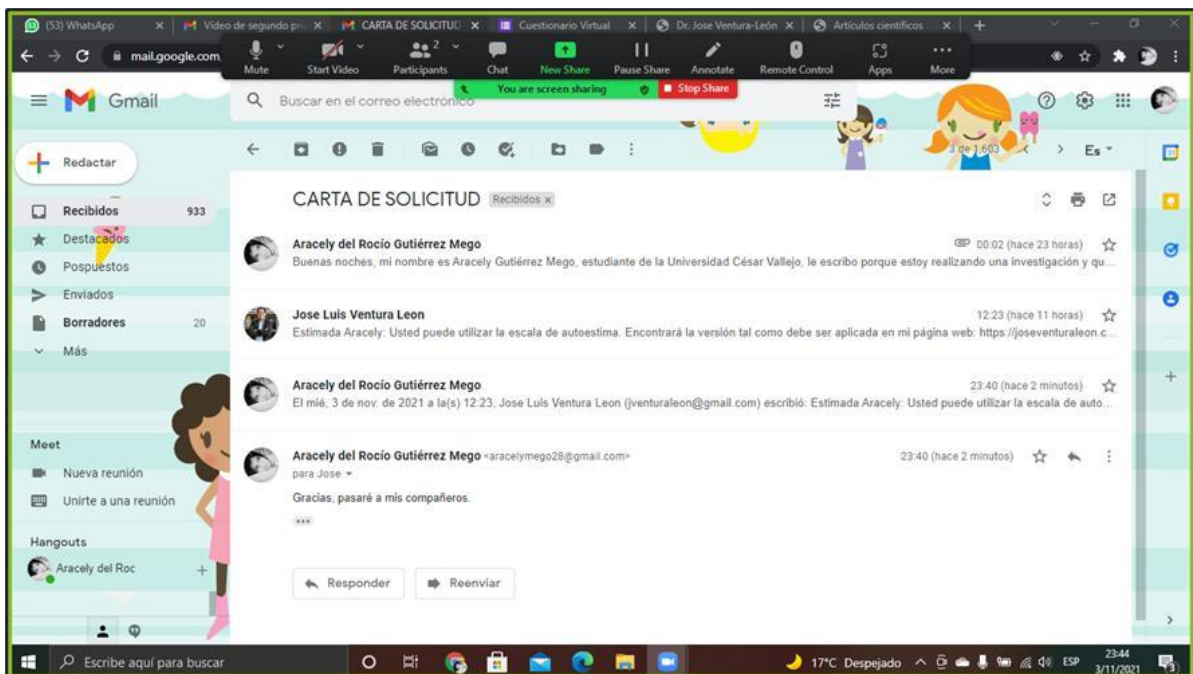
(53) WhatsApp × Video de segundo pri × CARTA DE SOLICITUD × Cuestionario Virtual × Dr. Jose Ventura-León × Artículos científicos ×

mail.google.com

Mute Start Video Participants 2 Chat New Share Pause Share Annotate Remote Control Apps More

You are screen sharing Stop Share

Gmail

Buscar en el correo electrónico

Redactar

Recibidos 933
Destacados
Pospuestos
Enviados
Borradores 20
Más

Meet
Nueva reunión
Unirte a una reunión

Hangouts
Aracely del Roc +

3 de 1.603 Es

CARTA DE SOLICITUD Recibidos ×

Aracely del Rocío Gutiérrez Mego 00:02 (hace 23 horas)
Buenas noches, mi nombre es Aracely Gutiérrez Mego, estudiante de la Universidad César Vallejo, le escribo porque estoy realizando una investigación y qu...

Jose Luis Ventura Leon 12:23 (hace 11 horas)
Estimada Aracely: Usted puede utilizar la escala de autoestima. Encontrará la versión tal como debe ser aplicada en mi página web: https://joseventuraleon.c...

Aracely del Rocío Gutiérrez Mego 23:40 (hace 2 minutos)
El mié, 3 de nov. de 2021 a la(s) 12:23, Jose Luis Ventura Leon (jventuraleon@gmail.com) escribió: Estimada Aracely: Usted puede utilizar la escala de auto...

Aracely del Rocío Gutiérrez Mego <aracelymego28@gmail.com> 23:40 (hace 2 minutos)
para Jose
Gracias, pasaré a mis compañeros.

Responder Reenviar

Escribe aquí para buscar

17°C Despejado ESP 23:44 3/11/2021